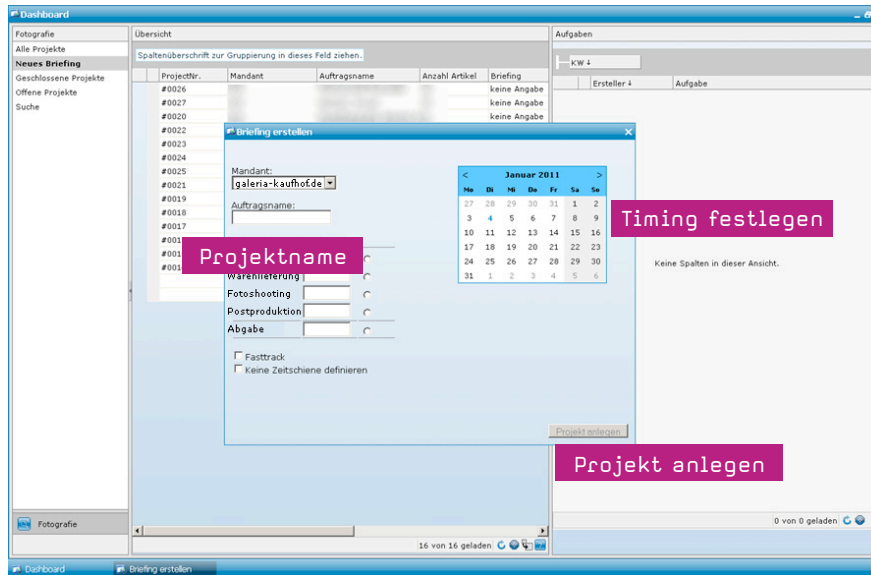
Dashboard

Fotografie
Alle Projekte
Neues Briefing
Geschlossene Projekte
Offene Projekte
Suche

Übersicht
Spaltenüberschrift zur Gruppierung in dieses Feld ziehen.

| ProjectNr. | Mandant | Auftragsname | Anzahl Artikel | Briefing |
|---|---|---|---|---|
| #0026 | | | | keine Angabe |
| #0027 | | | | keine Angabe |
| #0020 | | | | keine Angabe |
| #0022 | | | | |
| #0023 | | | | |
| #0024 | | | | |
| #0025 | | | | |
| #0021 | | | | |
| #0019 | | | | |
| #0018 | | | | |
| #0017 | | | | |
| #001 | | | | |
| #001 | | | | |
| #001 | | | | |

Aufgaben
KW
Ersteller | Aufgabe
Keine Spalten in dieser Ansicht.

Briefing erstellen
Mandant:
galeria-kaufhof.de
Auftragsname:
Warenlieferung
Fotoshooting
Postproduktion
Abgabe
Fasttrack
Keine Zeitschiene definieren
Projekt anlegen

Januar 2011
| Mo | Di | Mi | Do | Fr | Sa | So |
|---|---|---|---|---|---|---|
| 27 | 28 | 29 | 30 | 31 | 1 | 2 |
| 3 | 4 | 5 | 6 | 7 | 8 | 9 |
| 10 | 11 | 12 | 13 | 14 | 15 | 16 |
| 17 | 18 | 19 | 20 | 21 | 22 | 23 |
| 24 | 25 | 26 | 27 | 28 | 29 | 30 |
| 31 | 1 | 2 | 3 | 4 | 5 | 6 |

Timing festlegen
Projektname
Projekt anlegen

Fotografie
16 von 16 geladen
0 von 0 geladen
Dashboard
Briefing erstellen